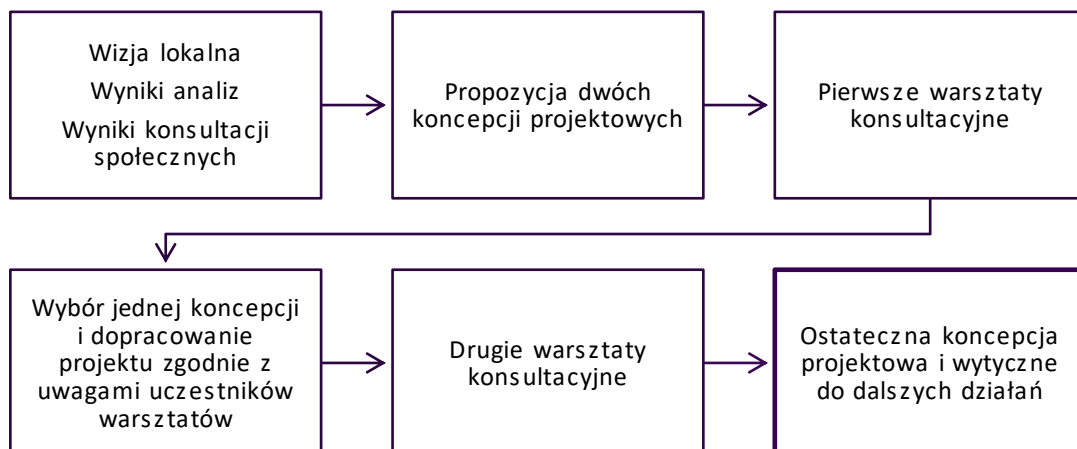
Wizja lokalna
Wyniki analiz
Wyniki konsultacji społecznych

Propozycja dwóch koncepcji projektowych

Pierwsze warsztaty konsultacyjne

Wybór jednej koncepcji i dopracowanie projektu zgodnie z uwagami uczestników warsztatów

Drugie warsztaty konsultacyjne

Ostateczna koncepcja projektowa i wytyczne do dalszych działań